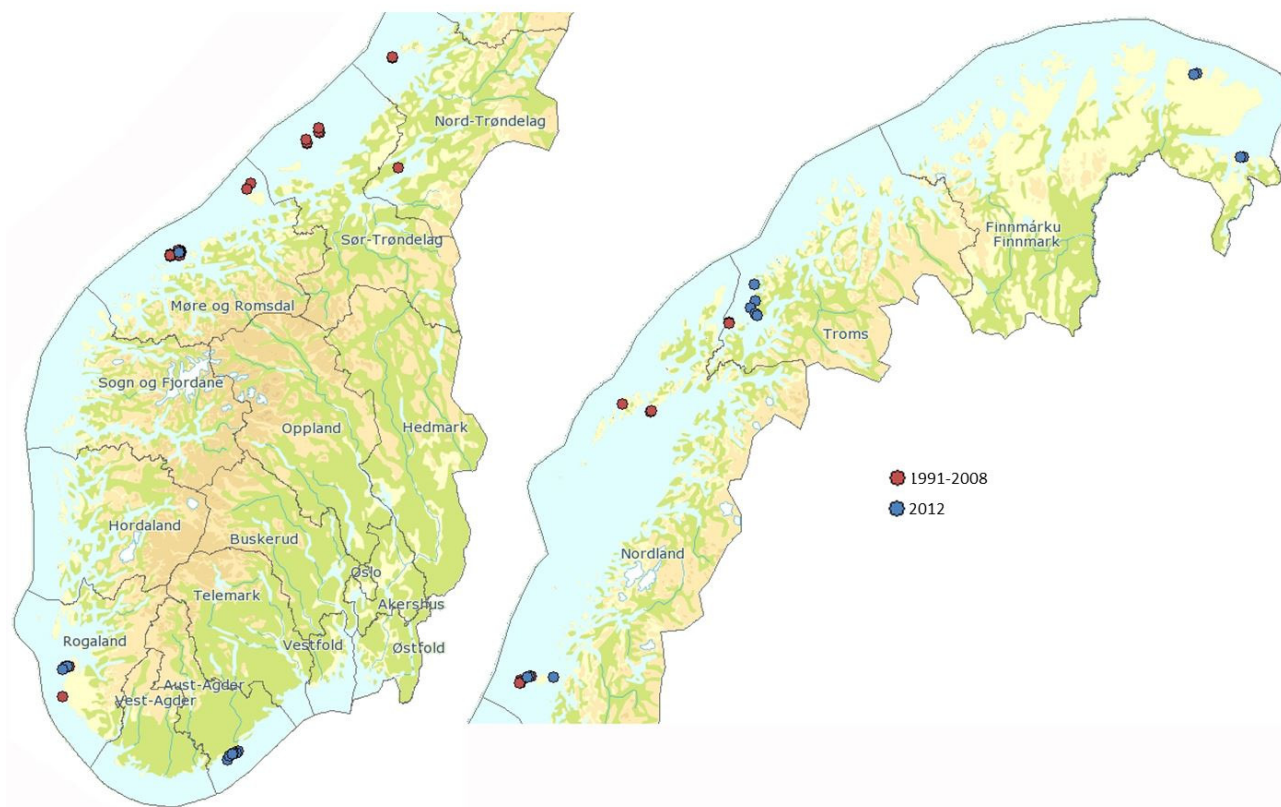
Nord-Trøndelag
Sør-Trøndelag
Møre og Romsdal
Sogn og Fjordane
Oppland
Hedmark
Hordaland
Buskerud
Oslo
Telemark
Akershus
Vestfold
Østfold
Rogaland
Aust-Agder
Vest-Agder

Finnmárku
Finnmark
Troms
Nordland

1991-2008
2012